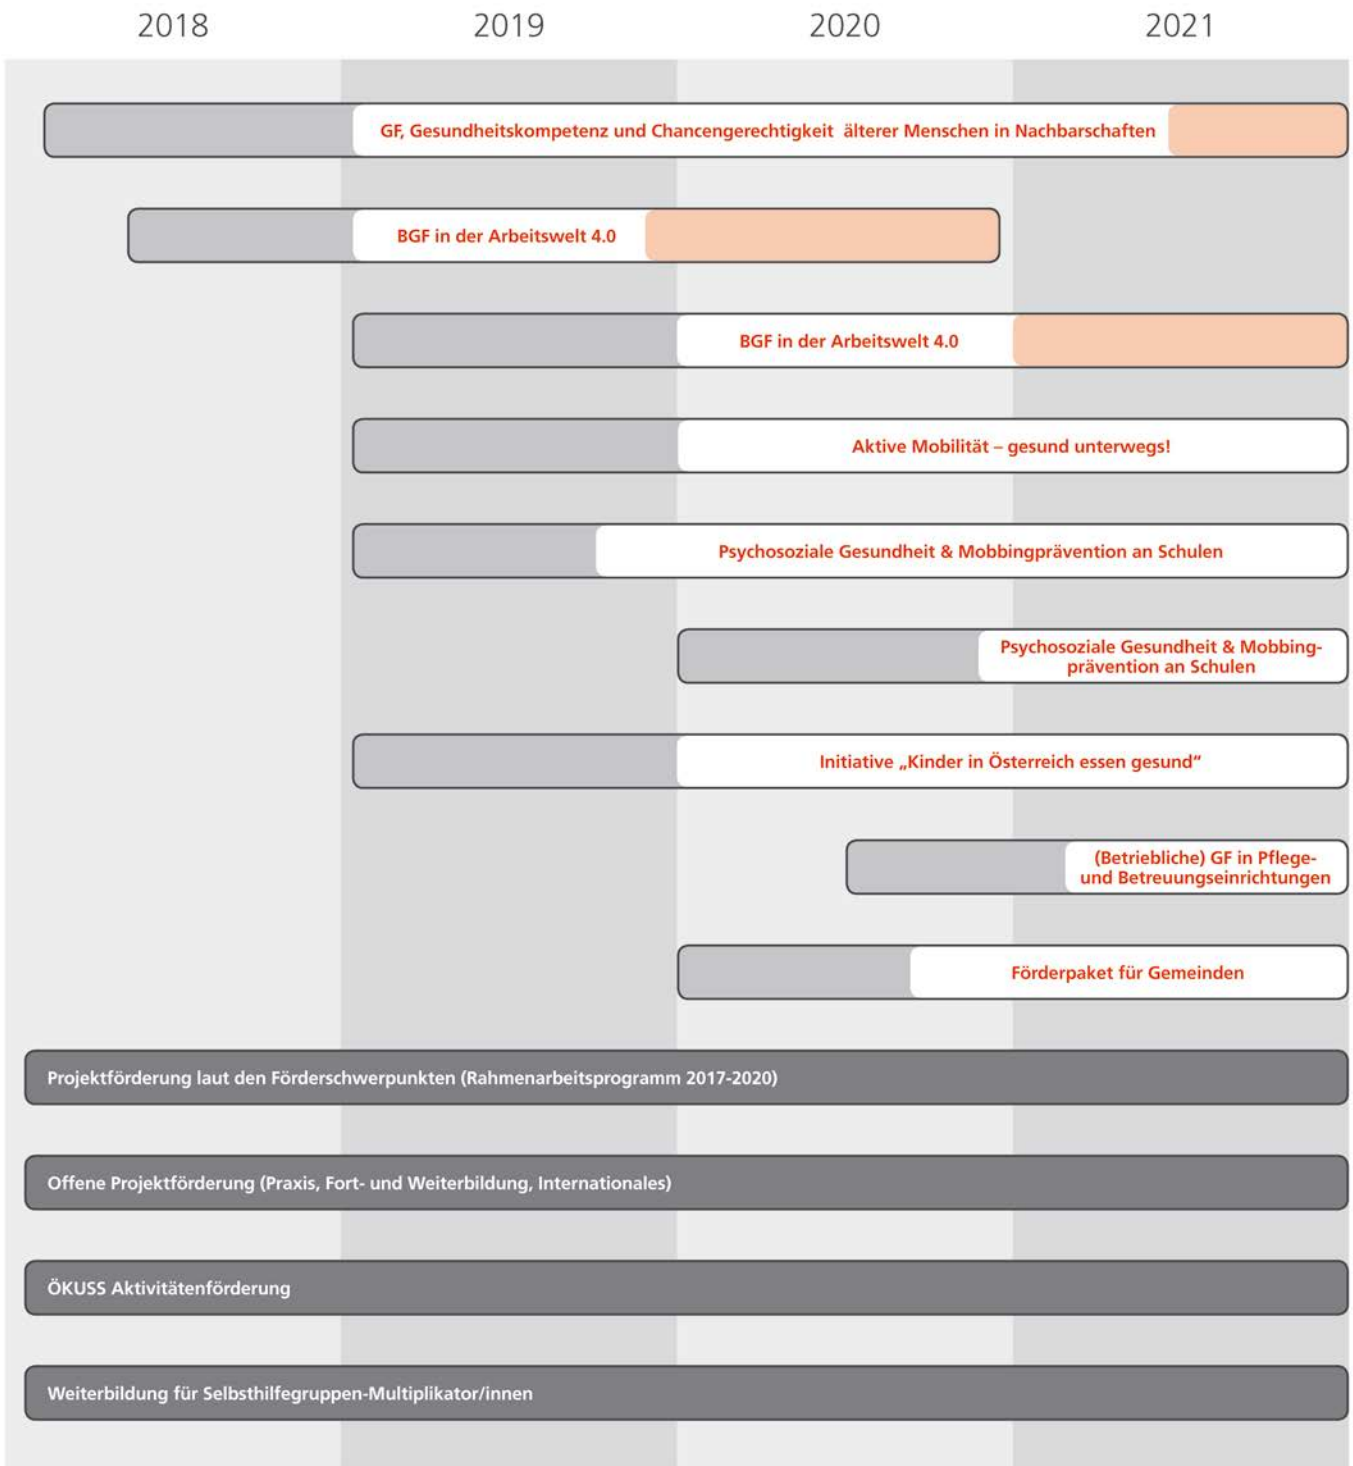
2018 2019 2020 2021

GF, Gesundheitskompetenz und Chancengerechtigkeit älterer Menschen in Nachbarschaften

BGF in der Arbeitswelt 4.0

BGF in der Arbeitswelt 4.0

Aktive Mobilität – gesund unterwegs!

Psychosoziale Gesundheit & Mobbingprävention an Schulen

Psychosoziale Gesundheit & Mobbingprävention an Schulen

Initiative „Kinder in Österreich essen gesund"

(Betriebliche) GF in Pflege- und Betreuungseinrichtungen

Förderpaket für Gemeinden

Projektförderung laut den Förderschwerpunkten (Rahmenarbeitsprogramm 2017-2020)

Offene Projektförderung (Praxis, Fort- und Weiterbildung, Internationales)

ÖKUSS Aktivitätenförderung

Weiterbildung für Selbsthilfegruppen-Multiplikator/innen